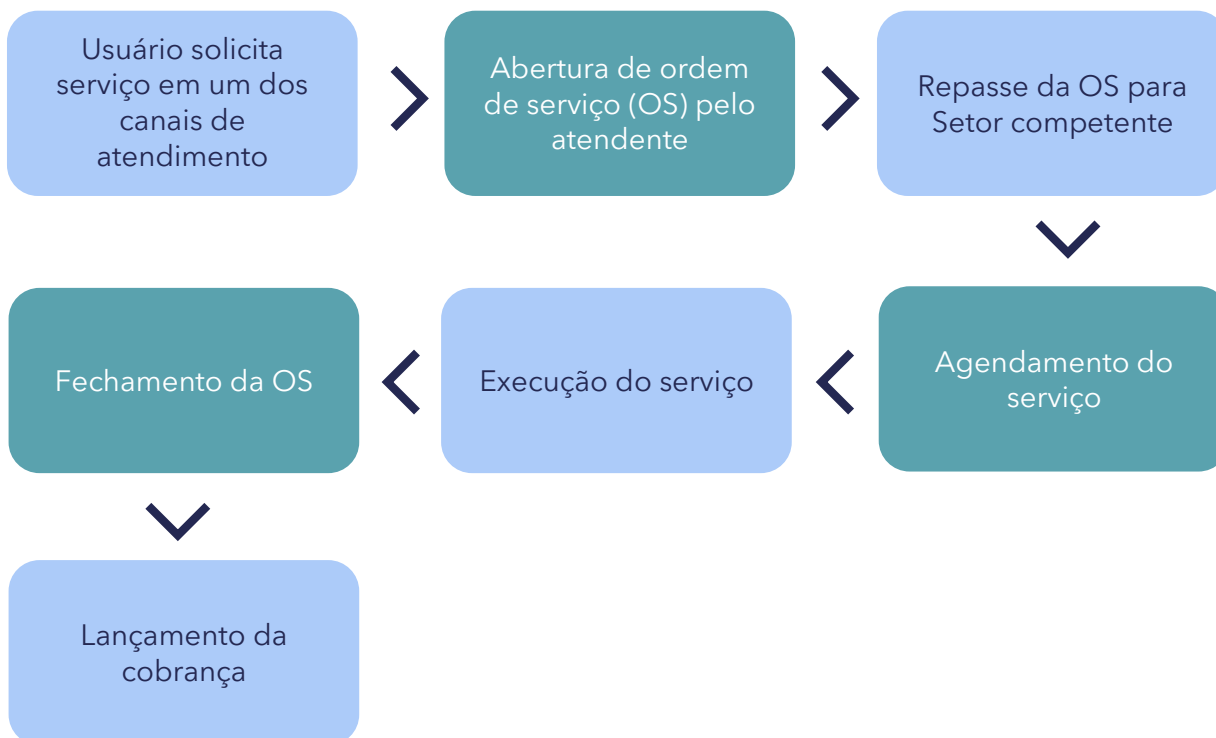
Usuário solicita serviço em um dos canais de atendimento

Abertura de ordem de serviço (OS) pelo atendente

Repasse da OS para Setor competente

Agendamento do serviço

Execução do serviço

Fechamento da OS

Lançamento da cobrança